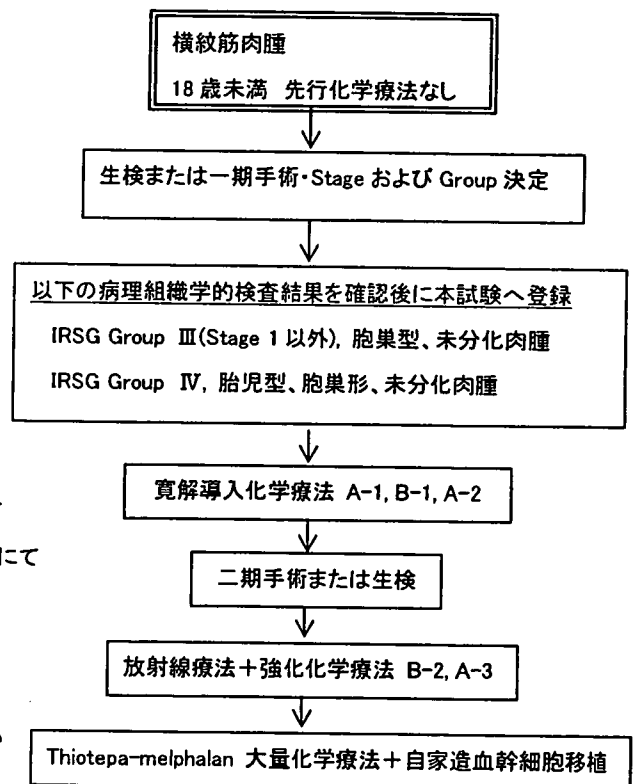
横紋筋肉腫

18 歳未満　先行化学療法なし

生検または一期手術･Stage および Group 決定

以下の病理組織学的検査結果を確認後に本試験へ登録

IRSG Group Ⅲ(Stage 1 以外), 胞巣型、未分化肉腫

IRSG Group Ⅳ, 胎児型、胞巣形、未分化肉腫

寛解導入化学療法 A-1, B-1, A-2

にて

二期手術または生検

放射線療法＋強化化学療法 B-2, A-3

Thiotepa-melphalan 大量化学療法＋自家造血幹細胞移植